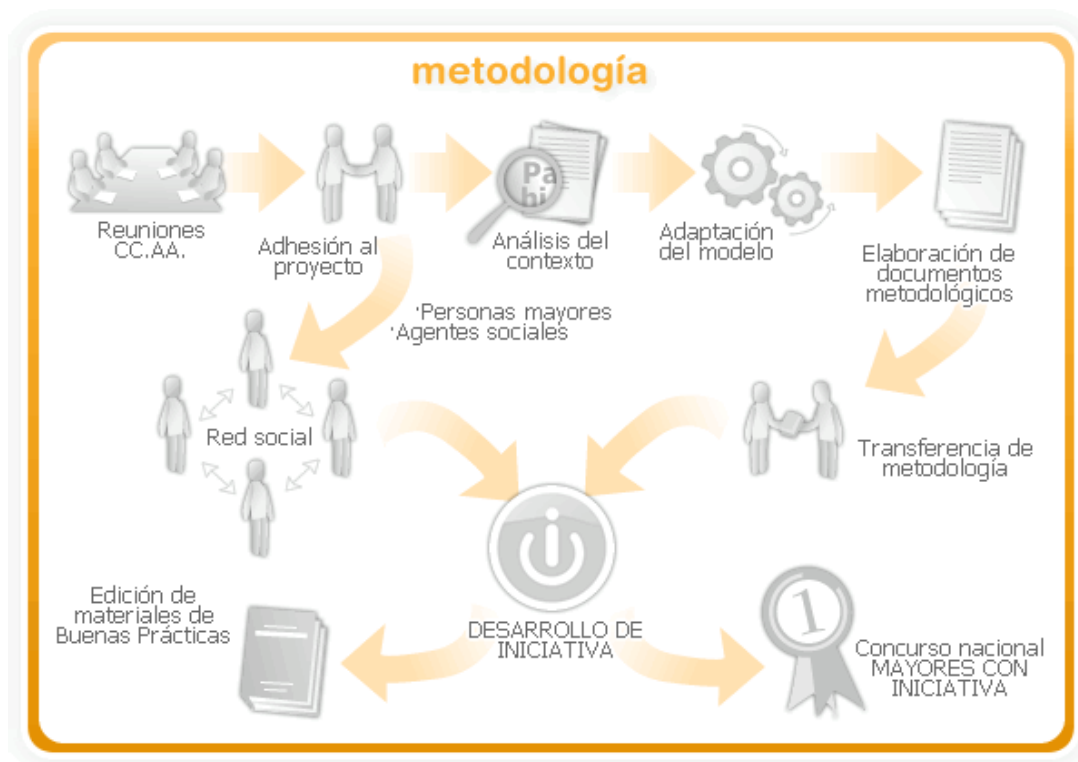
metodología

Reuniones CC.AA.

Adhesión al proyecto

Pa bi

Análisis del contexto

Adaptación del modelo

Elaboración de documentos metodológicos

·Personas mayores
·Agentes sociales

Red social

Transferencia de metodología

DESARROLLO DE INICIATIVA

Edición de materiales de Buenas Prácticas

1

Concurso nacional MAYORES CON INICIATIVA